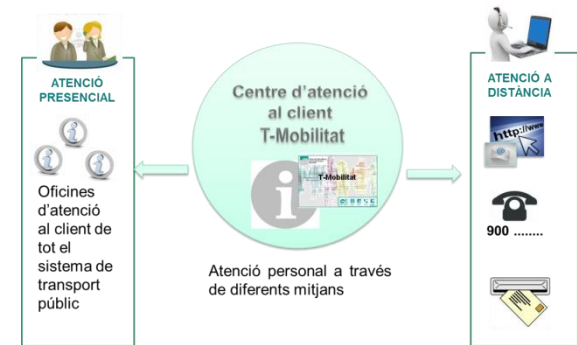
ATENCIÓ PRESENCIAL

Oficines d'atenció al client de tot el sistema de transport públic

Centre d'atenció al client T-Mobilitat

T-Mobilitat

Atenció personal a través de diferents mitjans

ATENCIÓ A DISTÀNCIA

http://www

900 ........